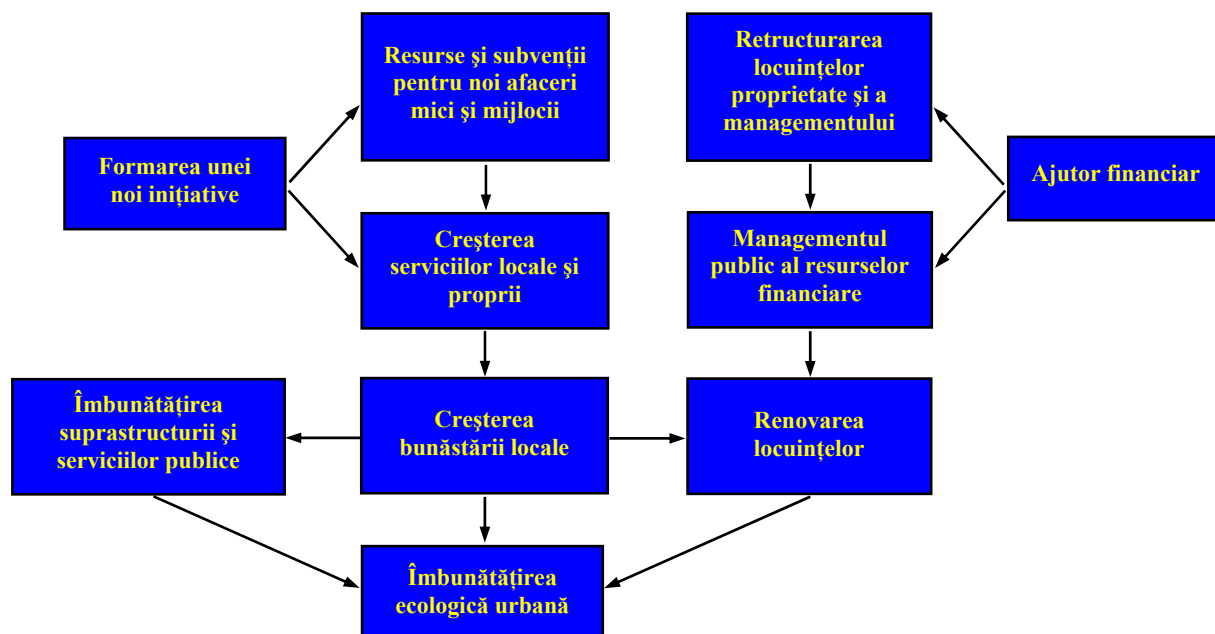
Formarea unei noi inițiative

Resurse și subvenții pentru noi afaceri mici și mijlocii

Creșterea serviciilor locale și proprii

Retructurarea locuințelor proprietate și a managementului

Ajutor financiar

Managementul public al resurselor financiare

Îmbunătățirea suprastructurii și serviciilor publice

Creșterea bunăstării locale

Renovarea locuințelor

Îmbunătățirea ecologică urbană